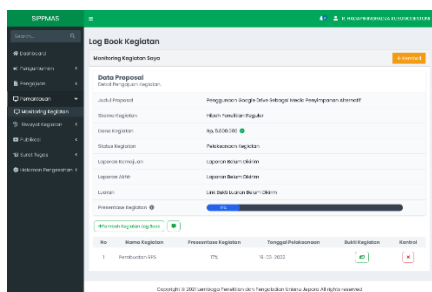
SIPPMAS
≡
Search...
Dashboard
Pengumuman
Pengajuan
Pemantauan
Monitoring Kegiatan
Riwayat Kegiatan
Publikasi
Surat Tugas
Laporan Pengesahan

Log Book Kegiatan
Monitoring Kegiatan Saya
Kembali
Data Proposal
Detail Pengajuan Kegiatan
Judul Proposal
Penggunaan Google Drive Sebagai Media Penyimpanan Alternatif
Skema Kegiatan
Hibah Penelitian Reguler
Dana Kegiatan
Rp. 5.000.000
Status Kegiatan
Pelaksanaan Kegiatan
Laporan Kemajuan
Laporan Belum Dikirim
Laporan Akhir
Laporan Belum Dikirim
Luaran
Link Bukti Luaran Belum Dikirim
Presentase Kegiatan
17%
+Tambah Kegiatan Log Book

| No | Nama Kegiatan | Presentase Kegiatan | Tanggal Pelaksanaan | Bukti Kegiatan | Kontrol |
|---|---|---|---|---|---|
| 1 | Pembuatan SPJ | 17% | 19-03-2022 | | |

Copyright © 2021 Lembaga Penelitian dan Pengabdian Kepada Masyarakat All rights reserved.